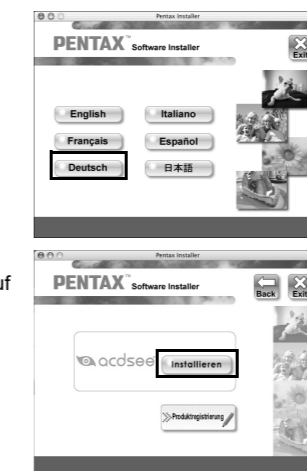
Pentax Installer

PENTAX™ Software Installer

Exit

English

Italiano

Français

Español

Deutsch

日本語

uf

Pentax Installer

PENTAX™ Software Installer

Back

Exit

acdsee

Installieren

Produktregistrierung